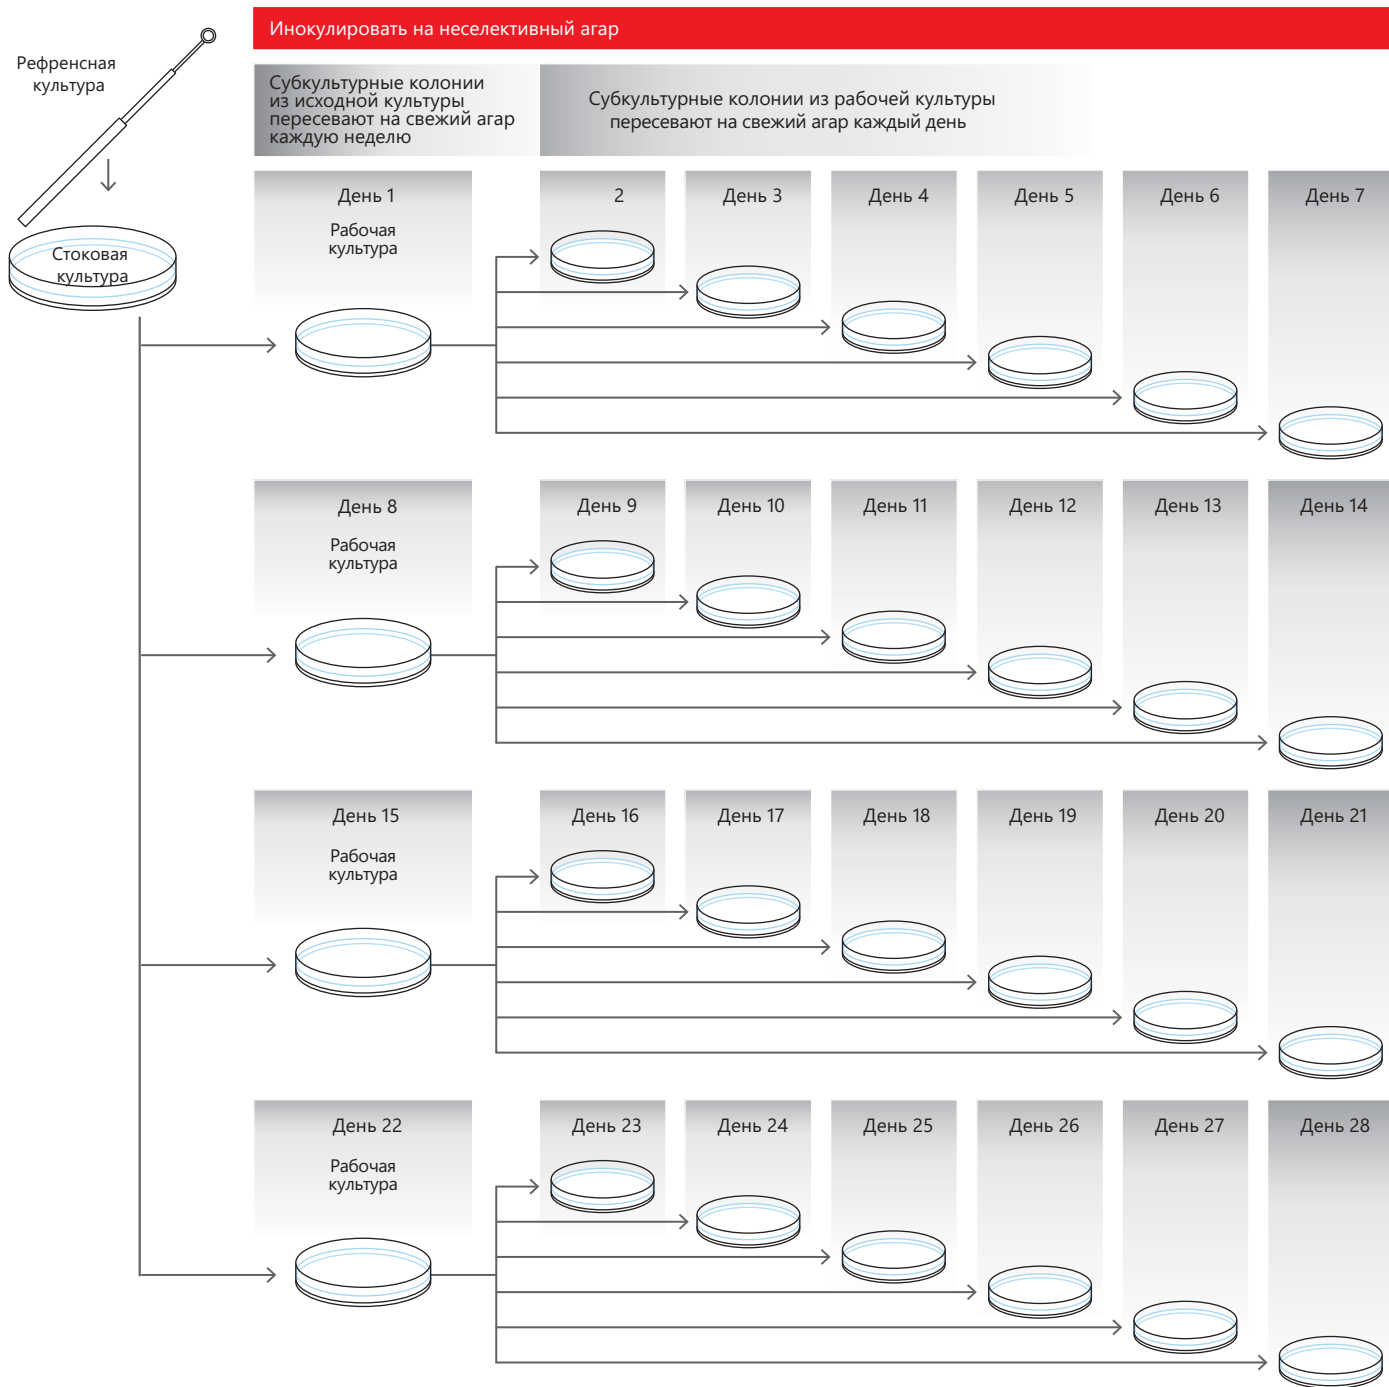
Рефренсная культура

Инокулировать на неселективный агар

Субкультурные колонии из исходной культуры пересевают на свежий агар каждую неделю

Субкультурные колонии из рабочей культуры пересевают на свежий агар каждый день

Стоковая культура

День 1
Рабочая культура

2

День 3

День 4

День 5

День 6

День 7

День 8
Рабочая культура

День 9

День 10

День 11

День 12

День 13

День 14

День 15
Рабочая культура

День 16

День 17

День 18

День 19

День 20

День 21

День 22
Рабочая культура

День 23

День 24

День 25

День 26

День 27

День 28